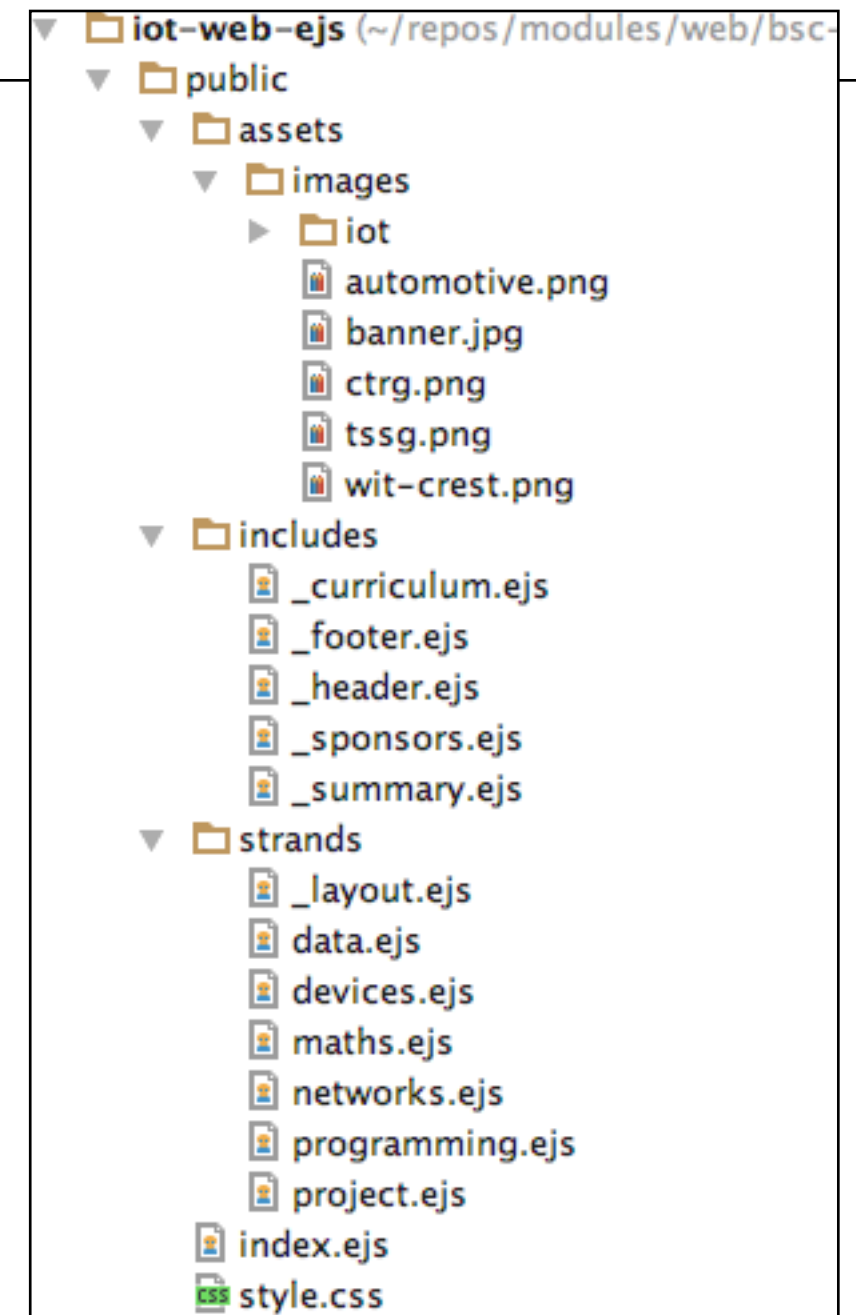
iot-web-ejs (~/repos/modules/web/bsc-
public
assets
images
iot
automotive.png
banner.jpg
ctrg.png
tssg.png
wit-crest.png
includes
_curriculum.ejs
_footer.ejs
_header.ejs
_sponsors.ejs
_summary.ejs
strands
_layout.ejs
data.ejs
devices.ejs
maths.ejs
networks.ejs
programming.ejs
project.ejs
index.ejs
css style.css